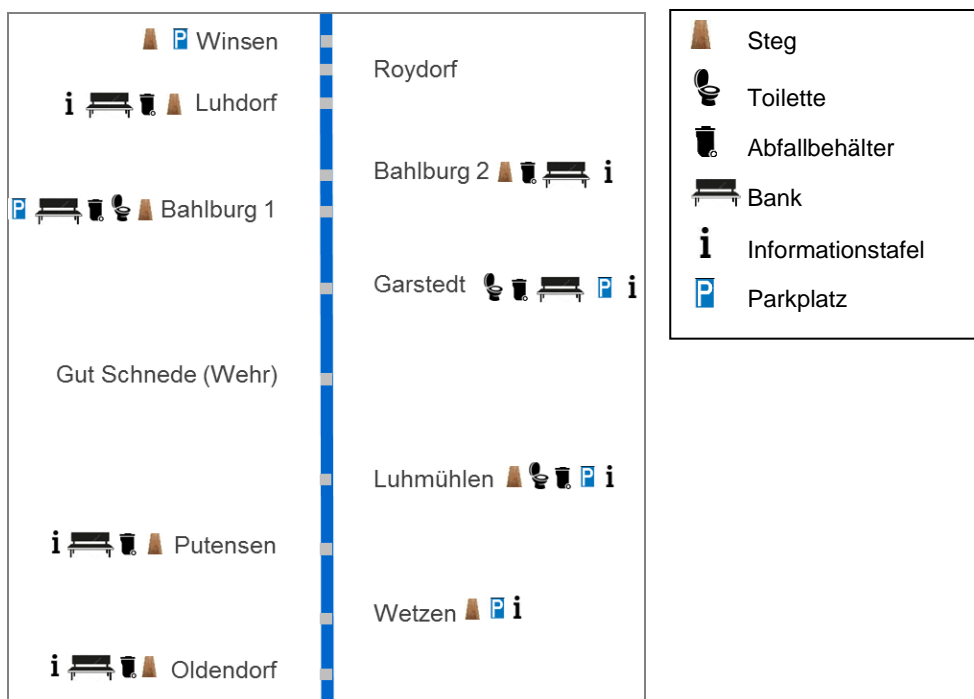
P Winsen

i Luhdorf

P Bahlburg 1

Gut Schnede (Wehr)

i Putensen

i Oldendorf

Roydorf

Bahlburg 2 i

Garstedt P i

Luhmühlen P i

Wetzen P i

Steg
Toilette
Abfallbehälter
Bank
i Informationstafel
P Parkplatz